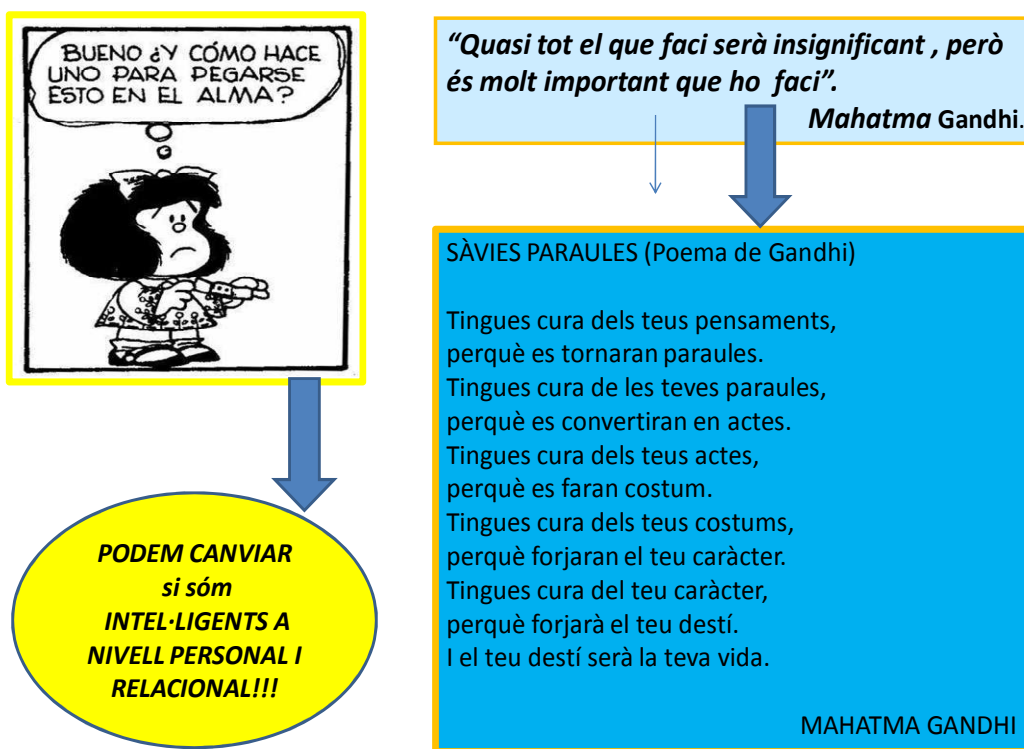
BUENO ¿Y CÓMO HACE UNO PARA PEGARSE ESTO EN EL ALMA?

PODEM CANVIAR si sóm INTEL·LIGENTS A NIVELL PERSONAL I RELACIONAL!!!

*“Quasi tot el que faci serà insignificant , però és molt important que ho faci”.*
*Mahatma* **Gandhi**.

SÀVIES PARAULES (Poema de Gandhi)

Tingues cura dels teus pensaments,
perquè es tornaran paraules.
Tingues cura de les teves paraules,
perquè es convertiran en actes.
Tingues cura dels teus actes,
perquè es faran costum.
Tingues cura dels teus costums,
perquè forjaran el teu caràcter.
Tingues cura del teu caràcter,
perquè forjarà el teu destí.
I el teu destí serà la teva vida.

MAHATMA GANDHI